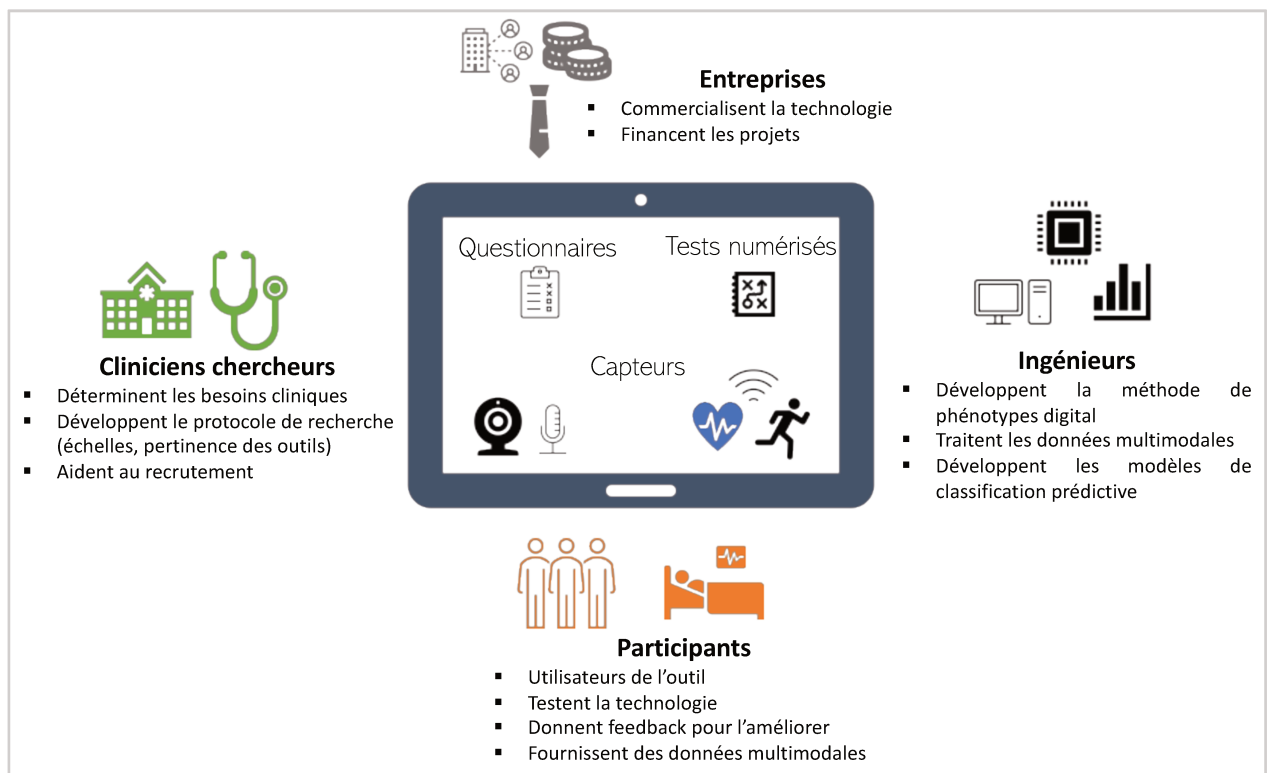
Entreprises
- Commercialisent la technologie
- Financent les projets

Cliniciens chercheurs
- Déterminent les besoins cliniques
- Développent le protocole de recherche (échelles, pertinence des outils)
- Aident au recrutement

Questionnaires

Tests numérisés

Capteurs

Ingénieurs
- Développent la méthode de phénotypes digital
- Traitent les données multimodales
- Développent les modèles de classification prédictive

Participants
- Utilisateurs de l'outil
- Testent la technologie
- Donnent feedback pour l'améliorer
- Fournissent des données multimodales